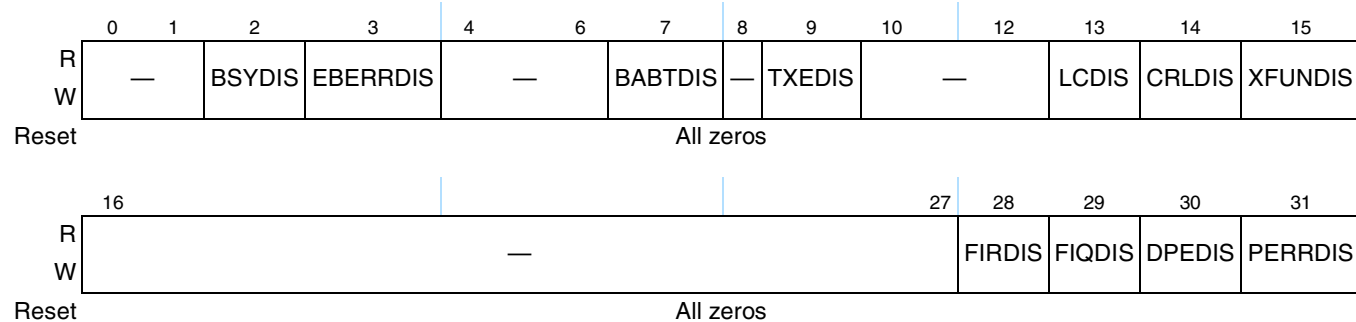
| | 0 1 | 2 | 3 | 4 6 | 7 | 8 | 9 | 10 12 | 13 | 14 | 15 |
|---|---|---|---|---|---|---|---|---|---|---|---|
| R W | — | BSYDIS | EBERRDIS | — | BABTDIS | — | TXEDIS | — | LCDIS | CRLDIS | XFUNDIS |
| Reset | All zeros | | | | | | | | | | |

| | 16 27 | 28 | 29 | 30 | 31 |
|---|---|---|---|---|---|
| R W | — | FIRDIS | FIQDIS | DPEDIS | PERRDIS |
| Reset | All zeros | | | | |